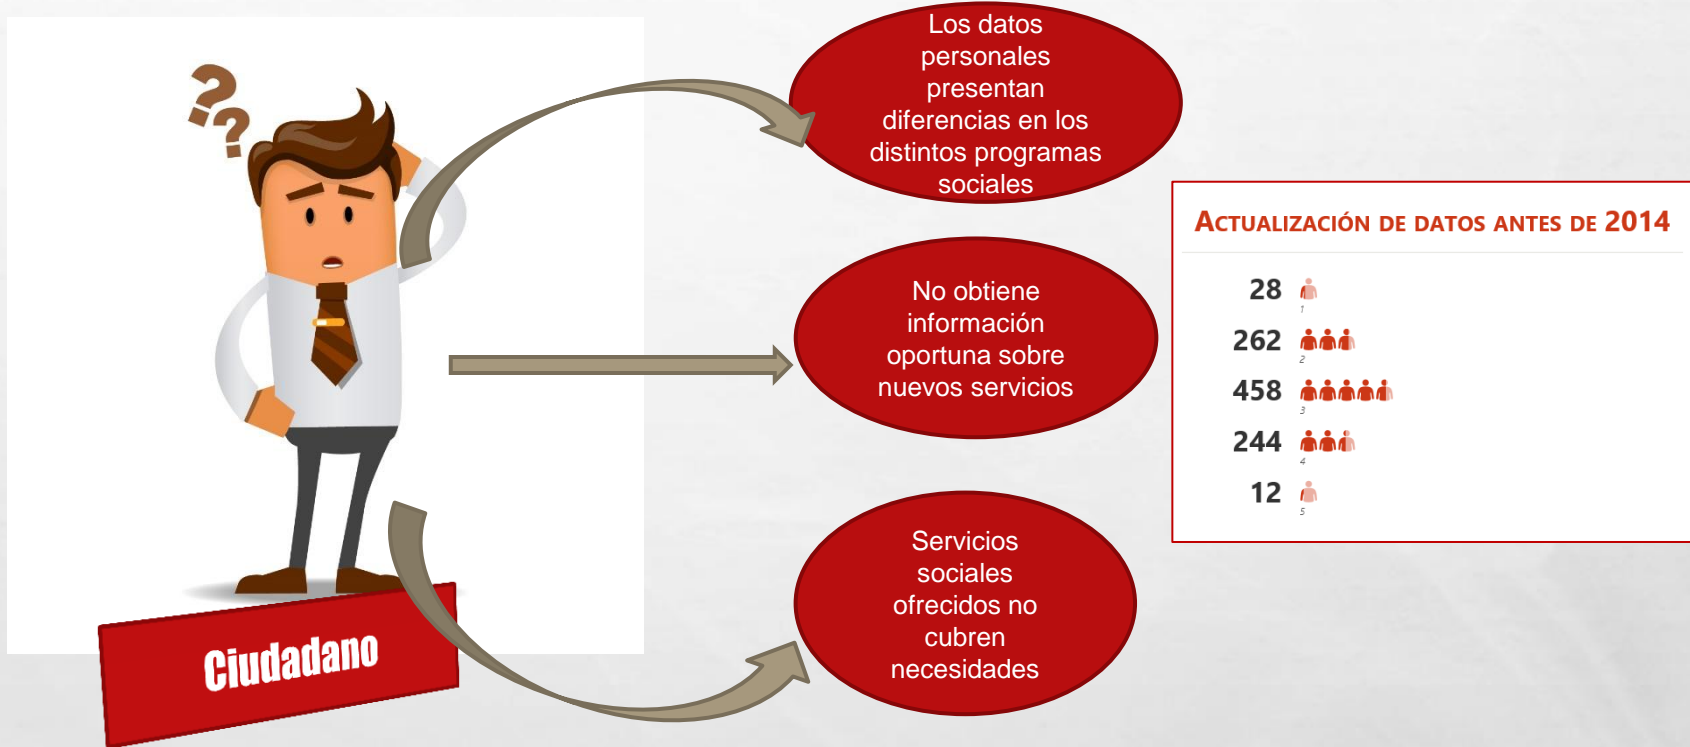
Ciudadano

Los datos personales presentan diferencias en los distintos programas sociales

No obtiene información oportuna sobre nuevos servicios

Servicios sociales ofrecidos no cubren necesidades

ACTUALIZACIÓN DE DATOS ANTES DE 2014

28
1
262
2
458
3
244
4
12
5